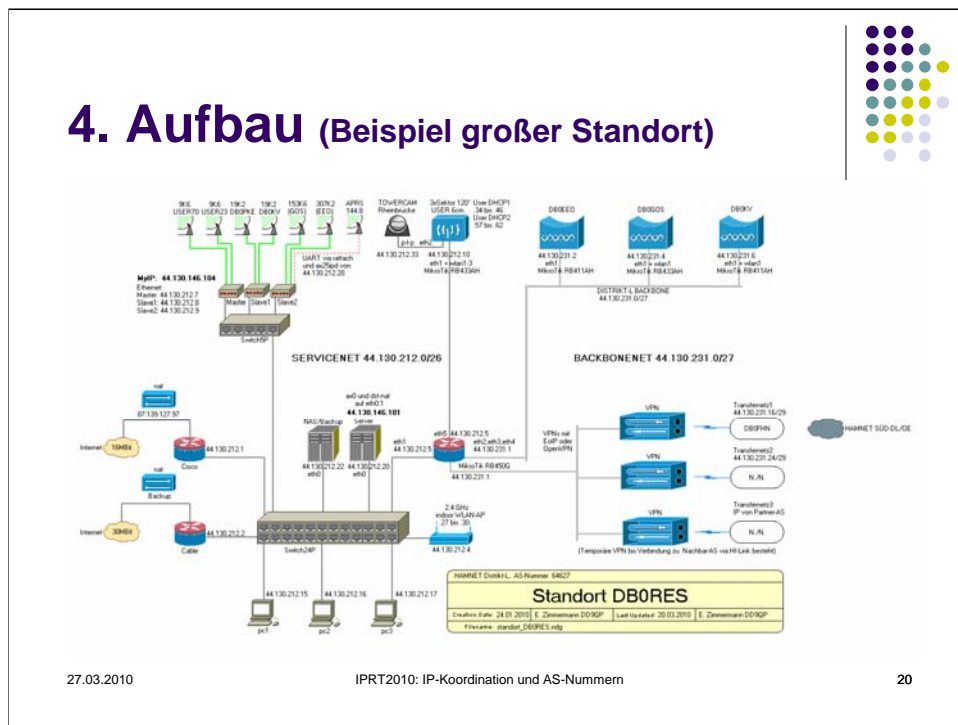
4. Aufbau (Beispiel großer Standort)

9K6 USER70 | 9K6 USER23 | 19K2 DB0PKE | 19K2 DB0KV | 153K6 (GOS) | 307K2 (EEO) | APRS 144.8

TOWERCAM Rheinbrücke

3xSektor 120° USER 6cm
User DHCP1 34 bis 46
User DHCP2 57 bis 62

p-t-p eth2

44.130.212.33

44.130.212.10
eth1 = wlan1-3
MikroTik RB433AH

UART via raffach und ax25spd von 44.130.212.20

MyIP: 44.130.146.104
Ethernet
Master: 44.130.212.7
Slave1: 44.130.212.8
Slave2: 44.130.212.9

Master | Slave1 | Slave2

Switch5P

DB0EEO
44.130.231.2
eth1
MikroTik RB411AH

DB0GOS
44.130.231.4
eth1 = wlan1
MikroTik RB433AH

DB0KV
44.130.231.6
eth1 = wlan1
MikroTik RB411AH

DISTRIKT-L BACKBONE
44.130.231.0/27

SERVICENET 44.130.212.0/26

BACKBONENET 44.130.231.0/27

nat
87.139.127.97

Internet 16MBit

Cisco
44.130.212.1

nat

Backup

Internet 30MBit

Cable
44.130.212.2

ax0 und dst-nat auf eth0:1
44.130.146.101

NAS/Backup
Server

44.130.212.22
eth0

44.130.212.20
eth0

eth1
44.130.212.5

eth0 44.130.212.5
eth2,eth3,eth4
44.130.231.1

MikroTik RB450G
44.130.231.1

VPNs mit EoIP oder OpenVPN

VPN
Transfernetz1
44.130.231.16/29
DB0FHN

HAMNET SÜD-DL/OE

VPN
Transfernetz2
44.130.231.24/29
N./N.

VPN
Transfernetz3
IP von Partner-AS
N./N.

(Temporäre VPN bis Verbindung zu Nachbar-AS via HF-Link besteht)

2,4 GHz
indoor WLAN-AP
27 bis 30

44.130.212.4

Switch24P

44.130.212.15 | 44.130.212.16 | 44.130.212.17

pc1 | pc2 | pc3

HAMNET Distrikt L, AS-Nummer 64627

Standort DB0RES

Creation Date: 24.01.2010 | E. Zimmermann DD9QP | Last Updated: 20.03.2010 | E. Zimmermann DD9QP

Filename: standort_DB0RES.vsd

27.03.2010

IPRT2010: IP-Koordination und AS-Nummern

20